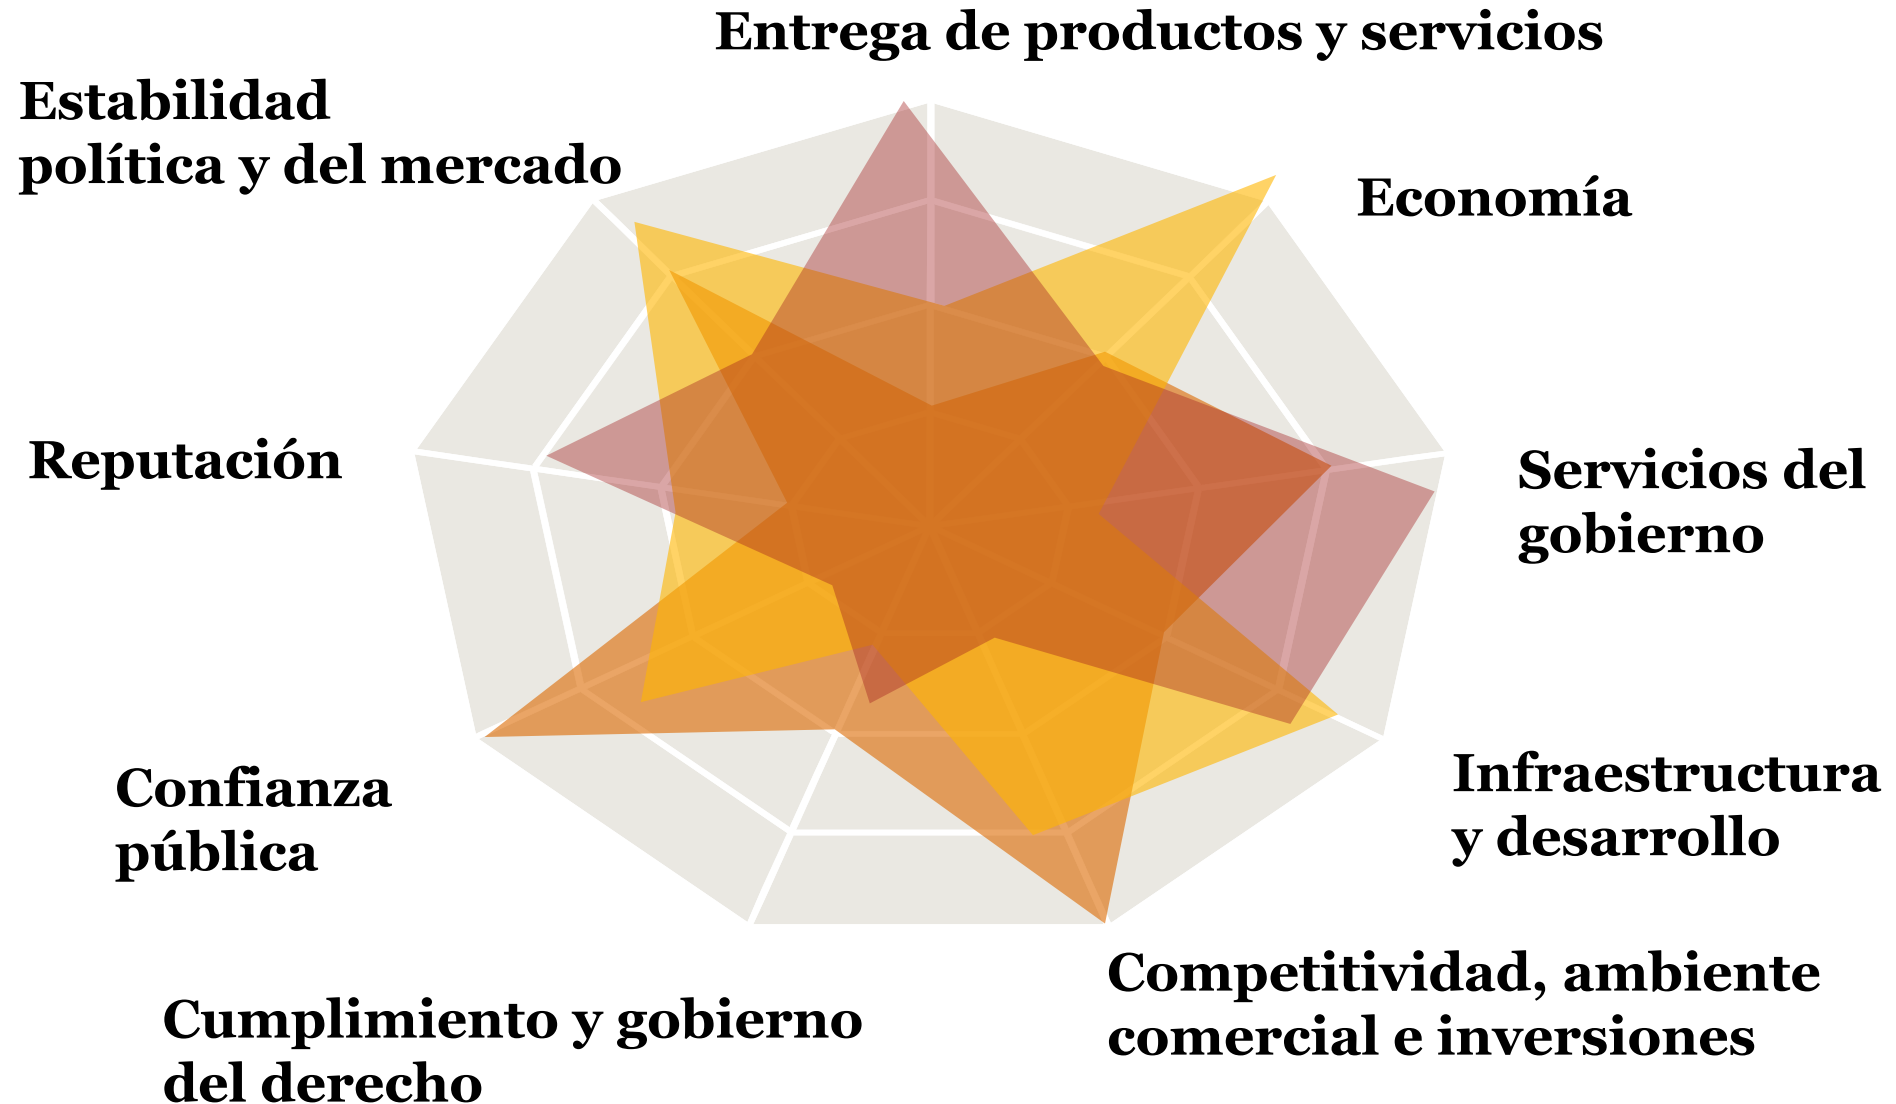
Entrega de productos y servicios

Estabilidad política y del mercado

Economía

Reputación

Servicios del gobierno

Infraestructura y desarrollo

Confianza pública

Competitividad, ambiente comercial e inversiones

Cumplimiento y gobierno del derecho